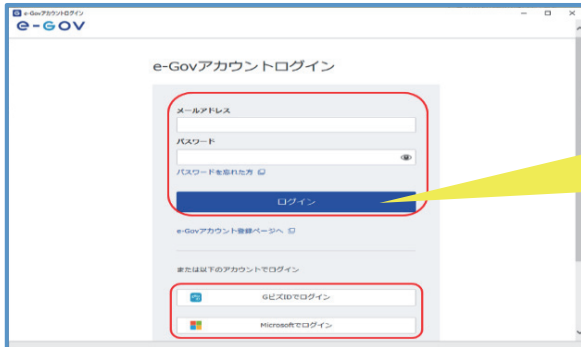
e-Govアカウントログイン
e-GOV

e-Govアカウントログイン

メールアドレス

パスワード

パスワードを忘れた方

ログイン

e-Govアカウント登録ページへ

または以下のアカウントでログイン

GビズIDでログイン

Microsoftでログイン